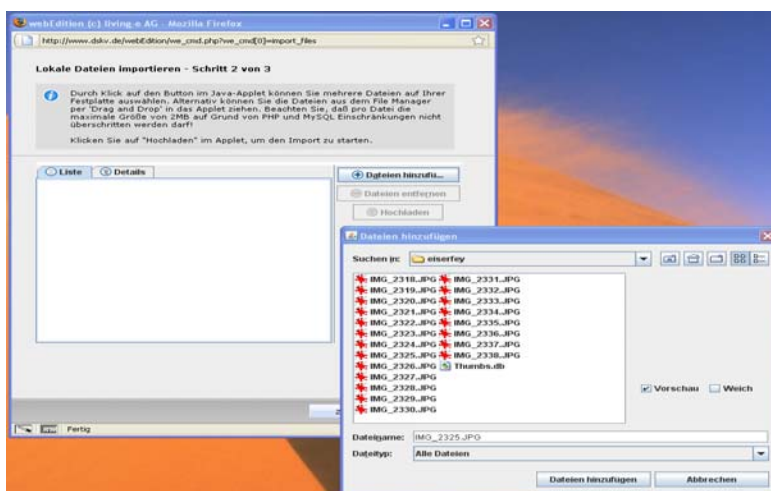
webEdition (c) living-e AG - Mozilla Firefox

http://www.dskv.de/webEdition/we_cmd.php?we_cmd[0]=import_files

Lokale Dateien importieren - Schritt 2 von 3

Durch Klick auf den Button im Java-Applet können Sie mehrere Dateien auf Ihrer Festplatte auswählen. Alternativ können Sie die Dateien aus dem File Manager per 'Drag and Drop' in das Applet ziehen. Beachten Sie, daß pro Datei die maximale Größe von 2MB auf Grund von PHP und MySQL Einschränkungen nicht überschritten werden darf!

Klicken Sie auf "Hochladen" im Applet, um den Import zu starten.

Liste
Details

Dateien hinzufü...
Dateien entfernen
Hochladen

Fertig

Dateien hinzufügen

Suchen in: eiserfey

IMG_2318.JPG
IMG_2319.JPG
IMG_2320.JPG
IMG_2321.JPG
IMG_2322.JPG
IMG_2323.JPG
IMG_2324.JPG
IMG_2325.JPG
IMG_2326.JPG
IMG_2327.JPG
IMG_2328.JPG
IMG_2329.JPG
IMG_2330.JPG
IMG_2331.JPG
IMG_2332.JPG
IMG_2333.JPG
IMG_2334.JPG
IMG_2335.JPG
IMG_2336.JPG
IMG_2337.JPG
IMG_2338.JPG
Thumbs.db

Vorschau
Weich

Dateiname: IMG_2325.JPG
Dateityp: Alle Dateien

Dateien hinzufügen
Abbrechen